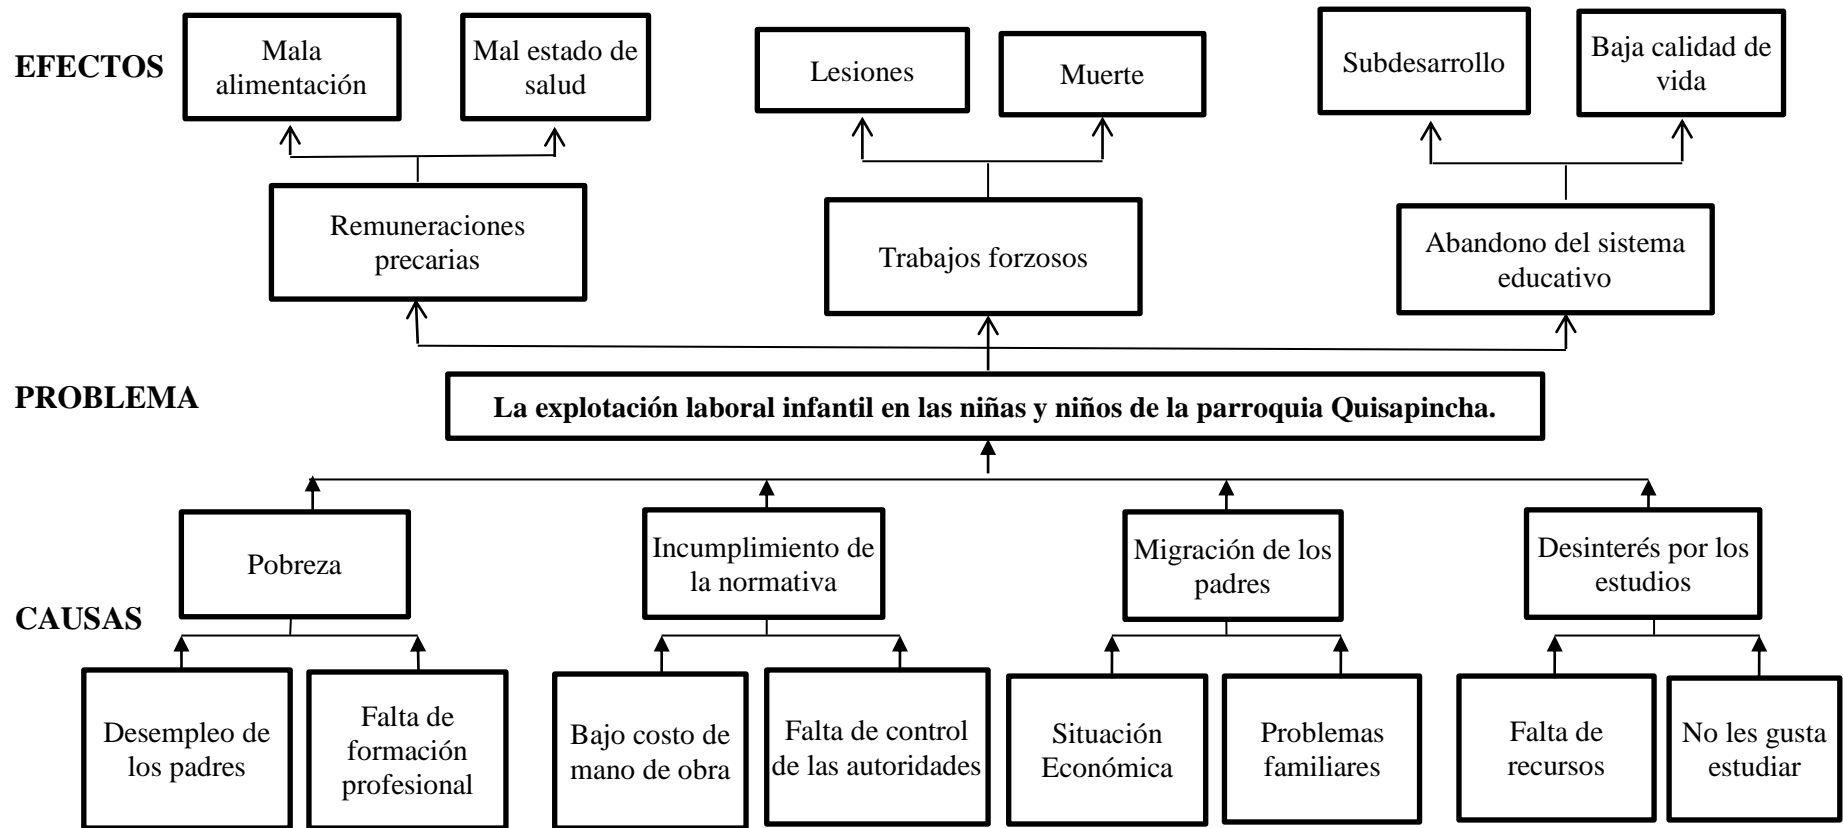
EFECTOS

Mala alimentación

Mal estado de salud

Lesiones

Muerte

Subdesarrollo

Baja calidad de vida

Remuneraciones precarias

Trabajos forzosos

Abandono del sistema educativo

PROBLEMA

La explotación laboral infantil en las niñas y niños de la parroquia Quisapincha.

CAUSAS

Pobreza

Incumplimiento de la normativa

Migración de los padres

Desinterés por los estudios

Desempleo de los padres

Falta de formación profesional

Bajo costo de mano de obra

Falta de control de las autoridades

Situación Económica

Problemas familiares

Falta de recursos

No les gusta estudiar